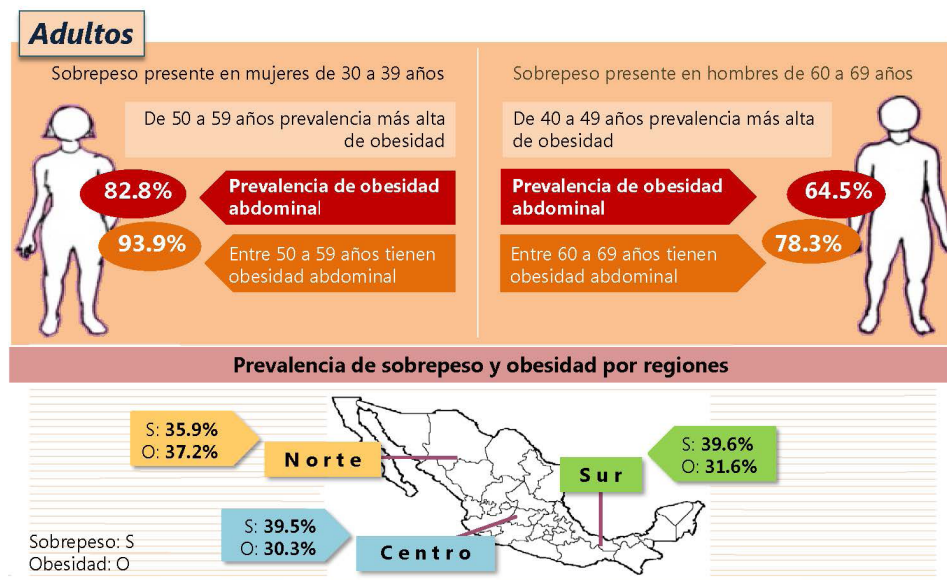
Adultos

Sobrepeso presente en mujeres de 30 a 39 años

De 50 a 59 años prevalencia más alta de obesidad

82.8%

Prevalencia de obesidad abdominal

93.9%

Entre 50 a 59 años tienen obesidad abdominal

Sobrepeso presente en hombres de 60 a 69 años

De 40 a 49 años prevalencia más alta de obesidad

Prevalencia de obesidad abdominal

64.5%

Entre 60 a 69 años tienen obesidad abdominal

78.3%

Prevalencia de sobrepeso y obesidad por regiones

S: 35.9%
O: 37.2%

Norte

S: 39.6%
O: 31.6%

Sur

S: 39.5%
O: 30.3%

Centro

Sobrepeso: S
Obesidad: O